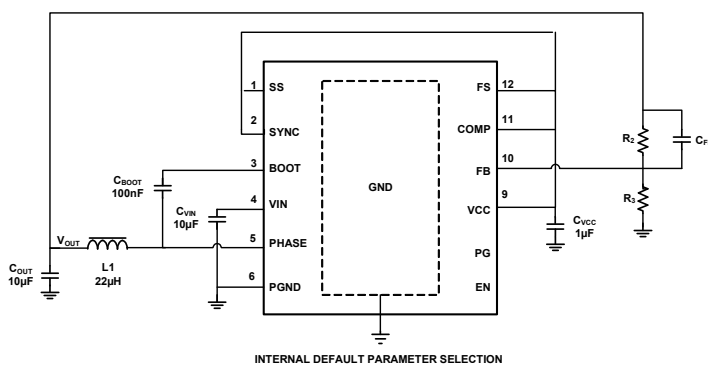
1 SS
2 SYNC
3 BOOT
4 VIN
5 PHASE
6 PGND
GND
FS 12
COMP 11
FB 10
VCC 9
PG
EN
$C_{BOOT}$ 100nF
$C_{VIN}$ 10µF
$V_{OUT}$
L1 22µH
$C_{OUT}$ 10µF
$C_{VCC}$ 1µF
$R_2$
$R_3$
$C_F$

INTERNAL DEFAULT PARAMETER SELECTION